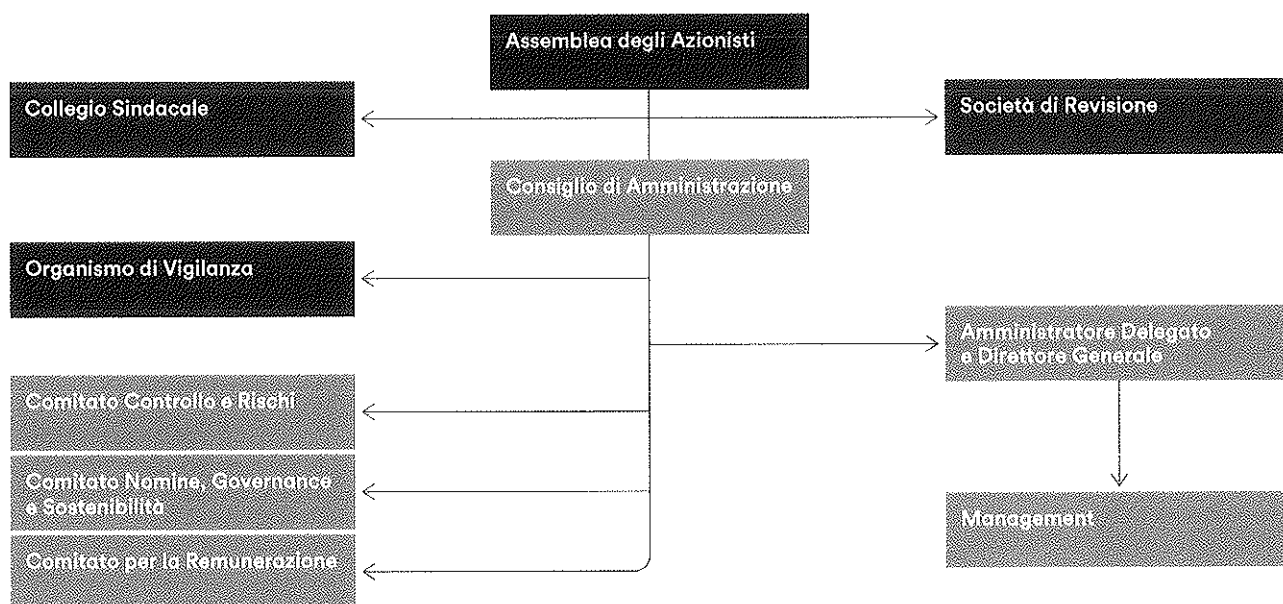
Assemblea degli Azionisti

Collegio Sindacale

Società di Revisione

Consiglio di Amministrazione

Organismo di Vigilanza

Amministratore Delegato e Direttore Generale

Comitato Controllo e Rischi

Comitato Nomine, Governance e Sostenibilità

Management

Comitato per la Remunerazione